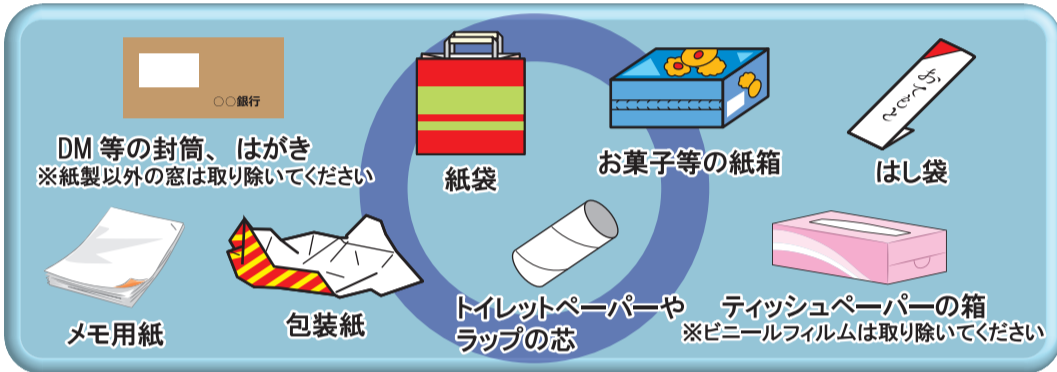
○○銀行

DM 等の封筒、はがき
※紙製以外の窓は取り除いてください

紙袋

お菓子等の紙箱

おてもと

はし袋

メモ用紙

包装紙

トイレットペーパーや
ラップの芯

ティッシュペーパーの箱
※ビニールフィルムは取り除いてください